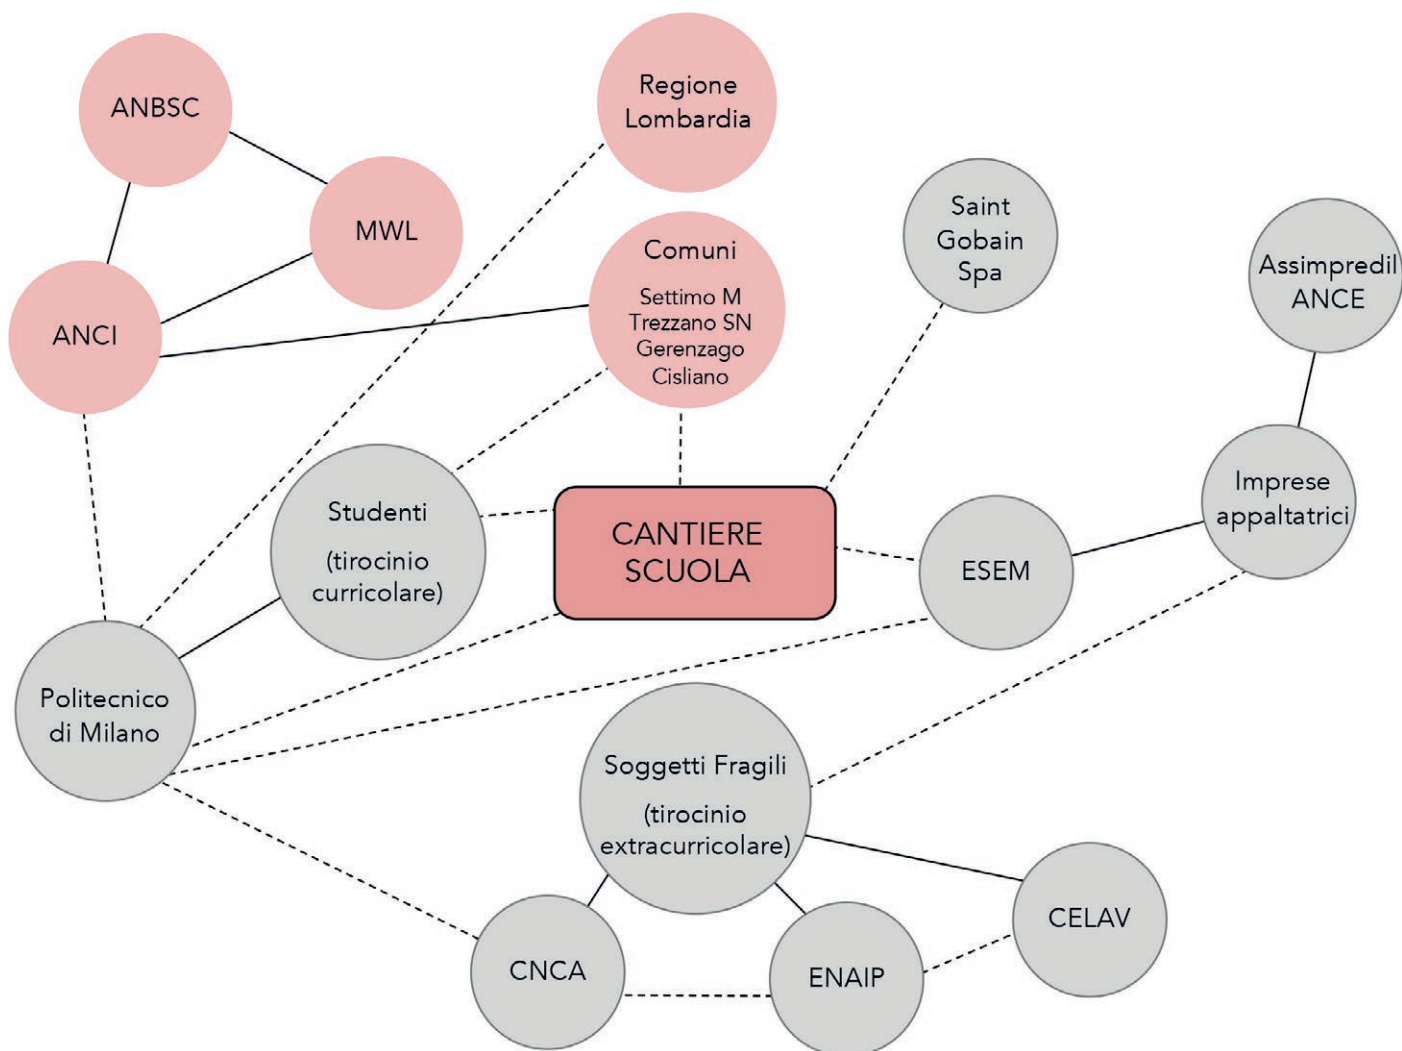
ANBSC

Regione Lombardia

MWL

Saint Gobain Spa

Comuni

Settimo M
Trezzano SN
Gerenzago
Cisliano

Assimpredil ANCE

ANCI

Imprese appaltatrici

Studenti

(tirocinio curricolare)

CANTIERE SCUOLA

ESEM

Politecnico di Milano

Soggetti Fragili

(tirocinio extracurricolare)

CELAV

CNCA

ENAIP